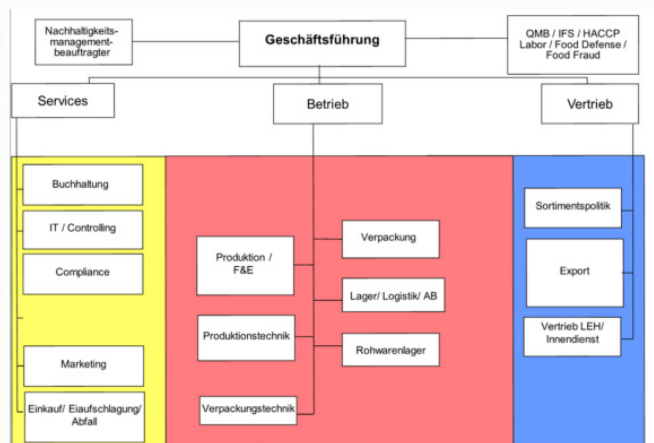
Nachhaltigkeitsmanagementbeauftragter

Geschäftsführung

QMB / IFS / HACCP Labor / Food Defense / Food Fraud

Services

Betrieb

Vertrieb

Buchhaltung

IT / Controlling

Compliance

Marketing

Einkauf/ Eiaufschlagung/ Abfall

Produktion / F&E

Produktionstechnik

Verpackungstechnik

Verpackung

Lager/ Logistik/ AB

Rohwarenlager

Sortimentspolitik

Export

Vertrieb LEH/ Innendienst